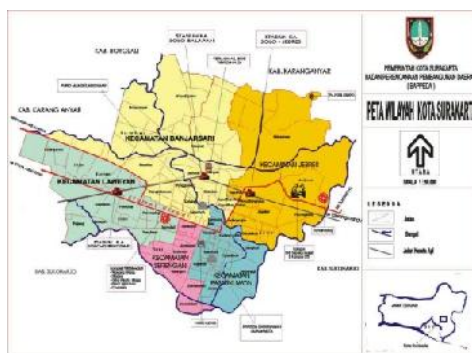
KAB. BOYOLALI

KAB. KARANGANYAR

KAB. KARANGANYAR

KECAMATAN BANJARSARI

KECAMATAN JEBRES

KECAMATAN LAWEYAN

KECAMATAN SERENGAN

KECAMATAN PASAR KLIWON

KAB. SUKOHARJO

KAB. SUKOHARJO

PEMERINTAH KOTA SURAKARTA
BADAN PERENCANAAN PEMBANGUNAN DAERAH
(BAPPEDA)

PETA WILAYAH KOTA SURAKARTA

UTARA

LEGENDA

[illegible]